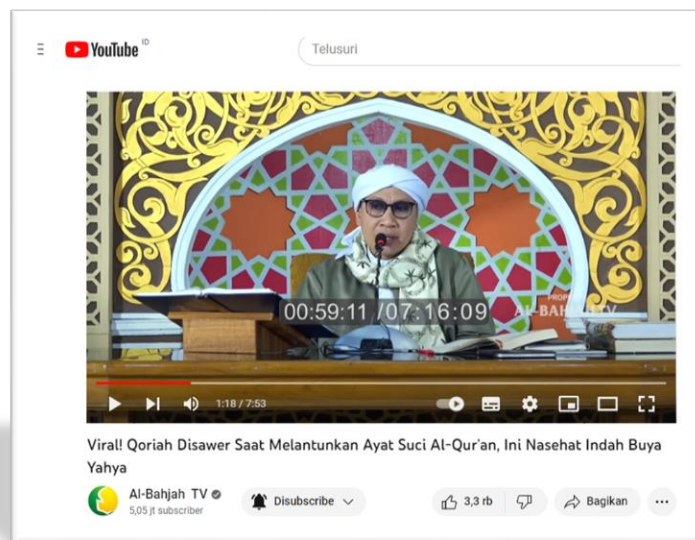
YouTube ID

Telusuri

00:59:11 /07:16:09

AL-BAHJAH TV

1:18 / 7:53

Viral! Qoriah Disawer Saat Melantunkan Ayat Suci Al-Qur'an, Ini Nasehat Indah Buya Yahya

Al-Bahjah TV
5,05 jt subscriber

Disubscribe

3,3 rb

Bagikan

...